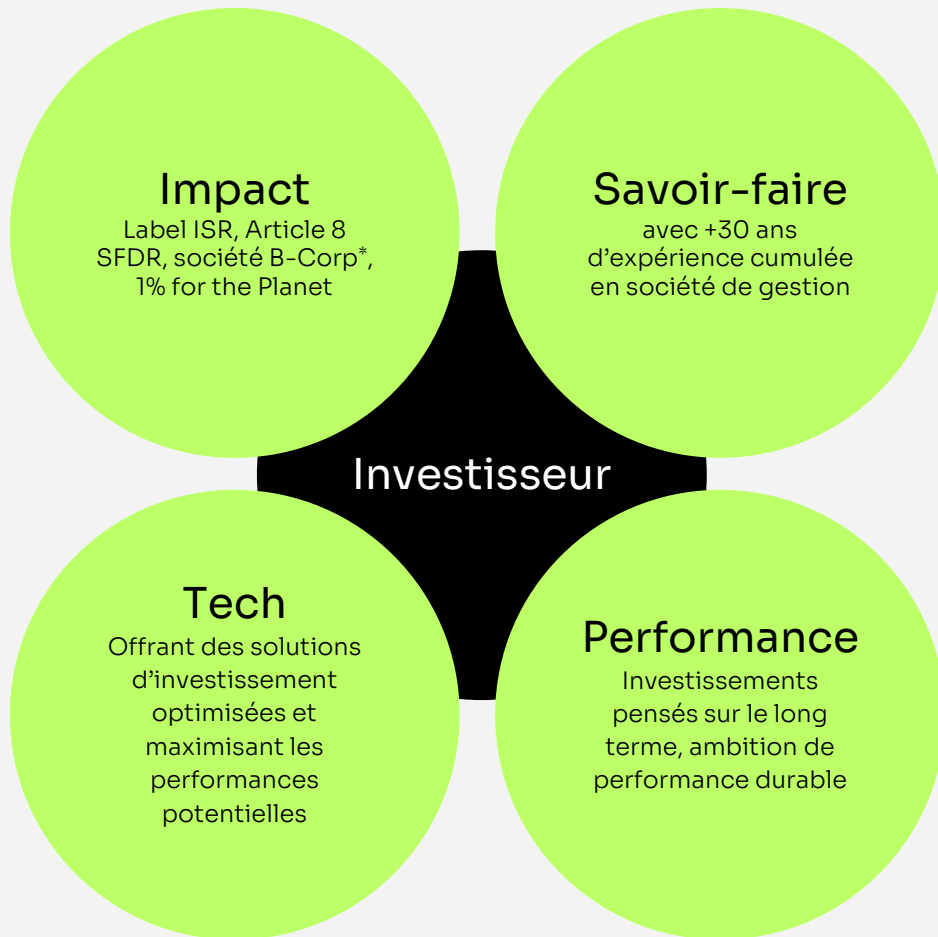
Impact
Label ISR, Article 8 SFDR, société B-Corp*, 1% for the Planet

Savoir-faire
avec +30 ans d’expérience cumulée en société de gestion

Investisseur

Tech
Offrant des solutions d’investissement optimisées et maximisant les performances potentielles

Performance
Investissements pensés sur le long terme, ambition de performance durable